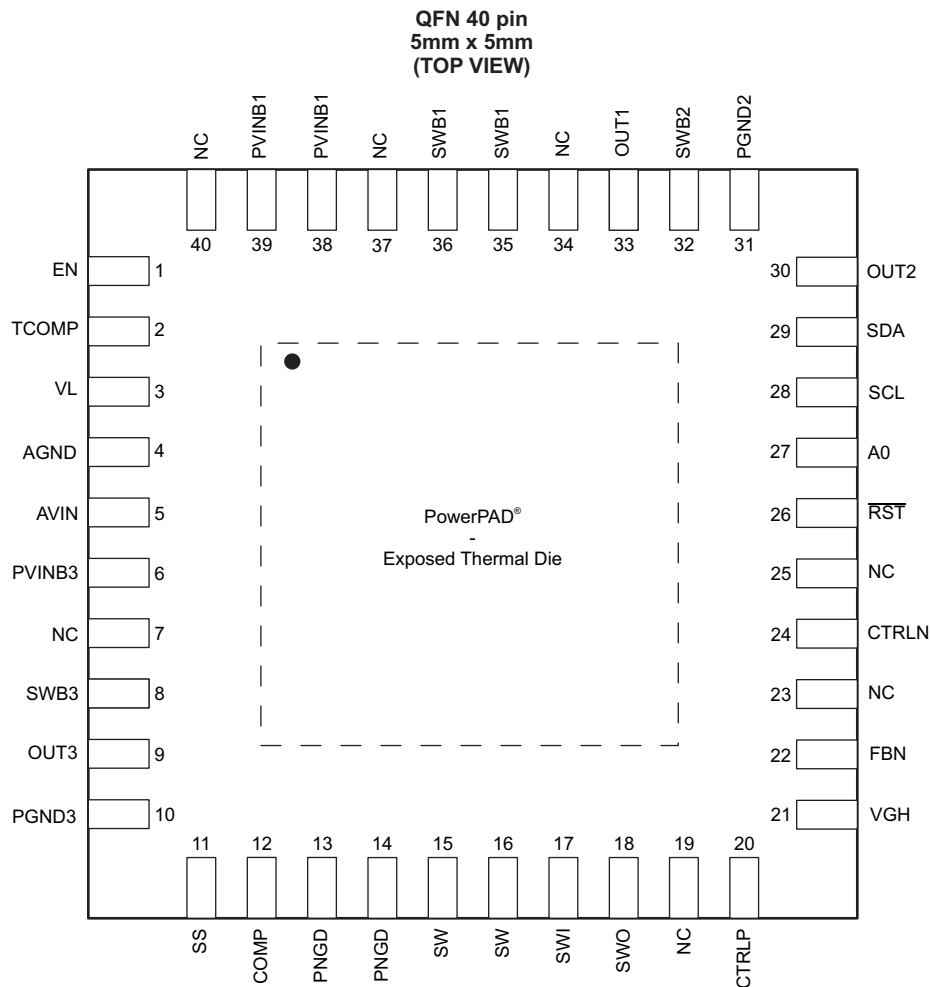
QFN 40 pin
5mm x 5mm
(TOP VIEW)

NC PVINB1 PVINB1 NC SWB1 SWB1 NC OUT1 SWB2 PGND2

40 39 38 37 36 35 34 33 32 31

EN 1
TCOMP 2
VL 3
AGND 4
AVIN 5
PVINB3 6
NC 7
SWB3 8
OUT3 9
PGND3 10

30 OUT2
29 SDA
28 SCL
27 A0
26 $\overline{RST}$
25 NC
24 CTRLN
23 NC
22 FBN
21 VGH

PowerPAD®
-
Exposed Thermal Die

11 12 13 14 15 16 17 18 19 20

SS COMP PNGD PNGD SW SW SWI SWO NC CTRLP